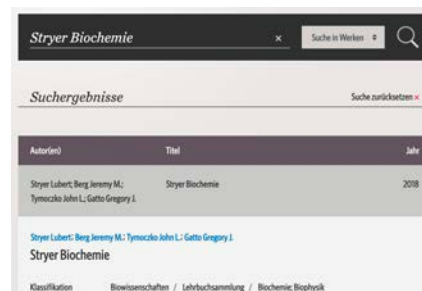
Stryer Biochemie × Suche in Werken ⇕

Suchergebnisse

Suche zurücksetzen ×

| Autor(en) | Titel | Jahr |
|---|---|---|
| Stryer Lubert; Berg Jeremy M.; Tymoczko John L.; Gatto Gregory J. | Stryer Biochemie | 2018 |

Stryer Lubert; Berg Jeremy M.; Tymoczko John L.; Gatto Gregory J.

Stryer Biochemie

Klassifikation Biowissenschaften / Lehrbuchsammlung / Biochemie; Biophysik